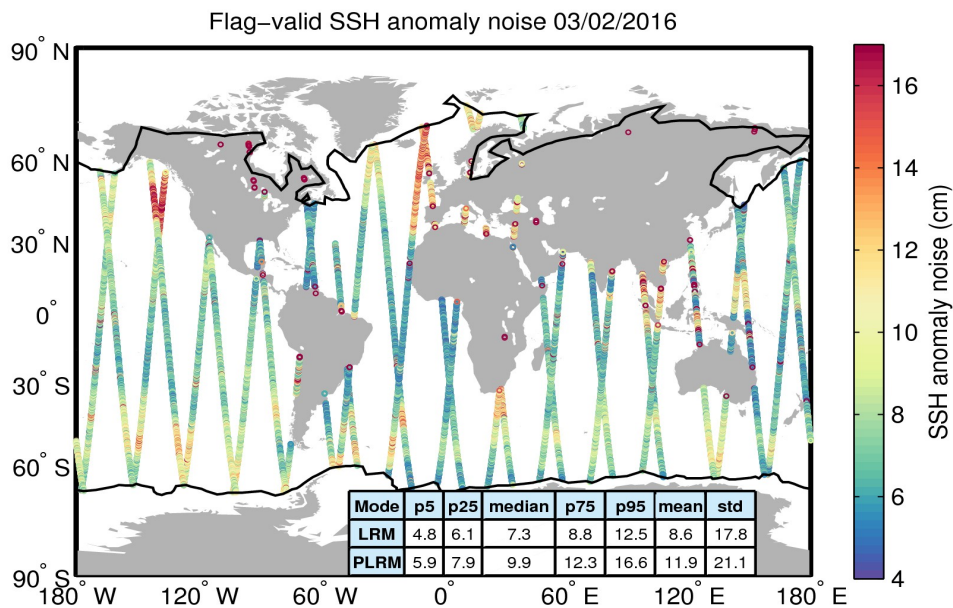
Flag−valid SSH anomaly noise 03/02/2016

90° N
60° N
30° N
0°
30° S
60° S
90° S

180° W 120° W 60° W 0° 60° E 120° E 180° E

| Mode | p5 | p25 | median | p75 | p95 | mean | std |
|---|---|---|---|---|---|---|---|
| LRM | 4.8 | 6.1 | 7.3 | 8.8 | 12.5 | 8.6 | 17.8 |
| PLRM | 5.9 | 7.9 | 9.9 | 12.3 | 16.6 | 11.9 | 21.1 |

16
14
12
10
8
6
4

SSH anomaly noise (cm)